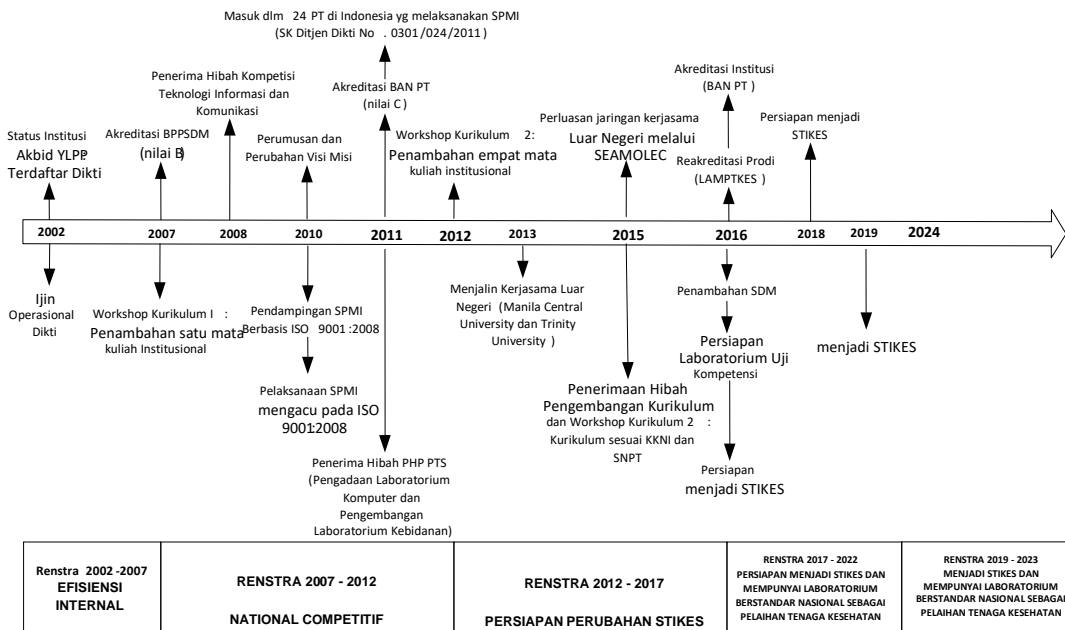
Masuk dlm 24 PT di Indonesia yg melaksanakan SPMI
(SK Ditjen Dikti No . 0301/024/2011)

Penerima Hibah Kompetisi Teknologi Informasi dan Komunikasi

Akreditasi BAN PT
(nilai C)

Akreditasi Institusi
(BAN PT)

Status Institusi
Akbid YLPP
Terdaftar Dikti

Akreditasi BPPSDM
(nilai B)

Perumusan dan Perubahan Visi Misi

Workshop Kurikulum 2:
Penambahan empat mata kuliah institusional

Perluasan jaringan kerjasama
Luar Negeri melalui SEAMOLEC

Reakreditasi Prodi
(LAMPTKES)

Persiapan menjadi STIKES

2002 2007 2008 2010 2011 2012 2013 2015 2016 2018 2019 2024

Ijin Operasional Dikti

Workshop Kurikulum I :
Penambahan satu mata kuliah Institusional

Pendampingan SPMI Berbasis ISO 9001:2008

Pelaksanaan SPMI
mengacu pada ISO 9001:2008

Penerima Hibah PHP PTS
(Pengadaan Laboratorium Komputer dan Pengembangan Laboratorium Kebidanan)

Menjalin Kerjasama Luar Negeri (Manila Central University dan Trinity University)

Penerimaan Hibah Pengembangan Kurikulum
dan Workshop Kurikulum 2 :
Kurikulum sesuai KKNI dan SNPT

Penambahan SDM

Persiapan Laboratorium Uji Kompetensi

Persiapan
menjadi STIKES

menjadi STIKES

| Renstra 2002 -2007 EFISIENSI INTERNAL | RENSTRA 2007 - 2012 NATIONAL COMPETITIF | RENSTRA 2012 - 2017 PERSIAPAN PERUBAHAN STIKES | RENSTRA 2017 - 2022 PERSIAPAN MENJADI STIKES DAN MEMPUNYAI LABORATORIUM BERSTANDAR NASIONAL SEBAGAI PELAIHAN TENAGA KESEHATAN | RENSTRA 2019 - 2023 MENJADI STIKES DAN MEMPUNYAI LABORATORIUM BERSTANDAR NASIONAL SEBAGAI PELAIHAN TENAGA KESEHATAN |